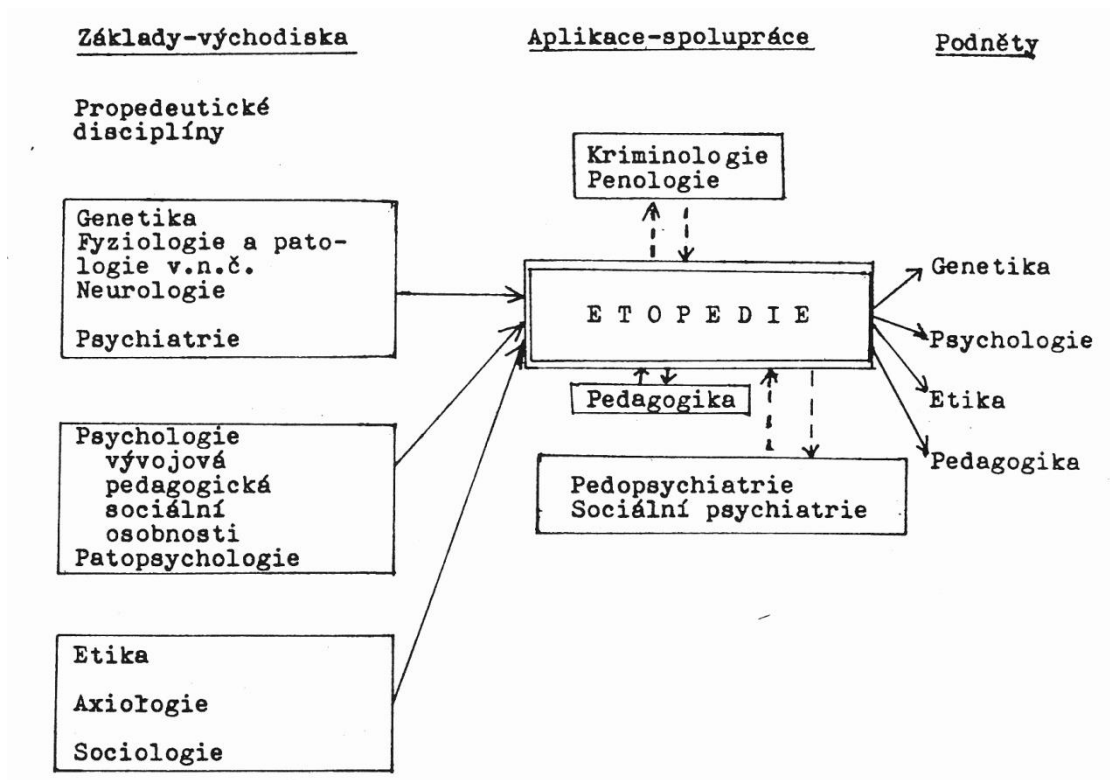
Základy-východiska

Aplikace-spolupráce

Podněty

Propedeutické disciplíny

Genetika
Fyziologie a patologie v.n.č.
Neurologie

Psychiatrie

Psychologie
vývojová
pedagogická
sociální
osobnosti
Patopsychologie

Etika

Axiologie

Sociologie

Kriminologie
Penologie

E T O P E D I E

Pedagogika

Pedopsychiatrie
Sociální psychiatrie

Genetika

Psychologie

Etika

Pedagogika